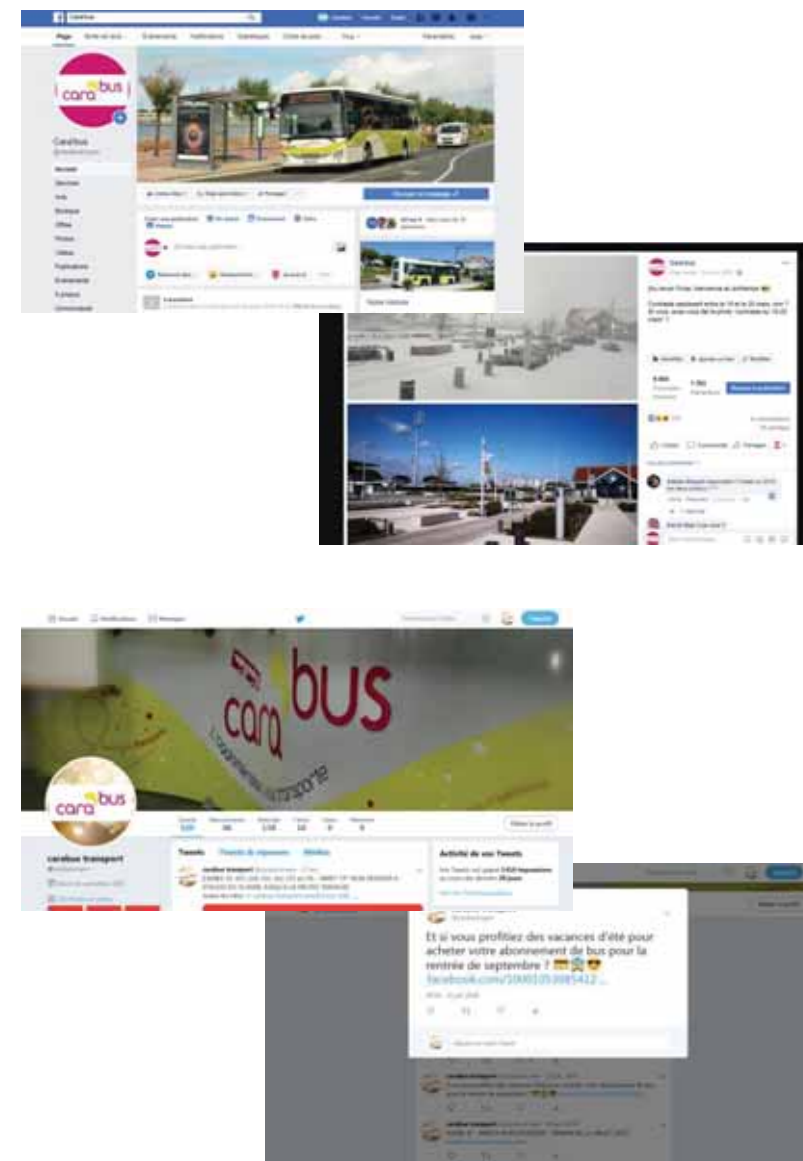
cara bus

Carabus

Accueil

Publications

cara bus

cara bus

carabus transport

Tweets

Tweets et réponses

Médias

Activité de vos Tweets

Et si vous profitiez des vacances d'été pour acheter votre abonnement de bus pour la rentrée de septembre ? 💳🚌😎 facebook.com/10005353985422...